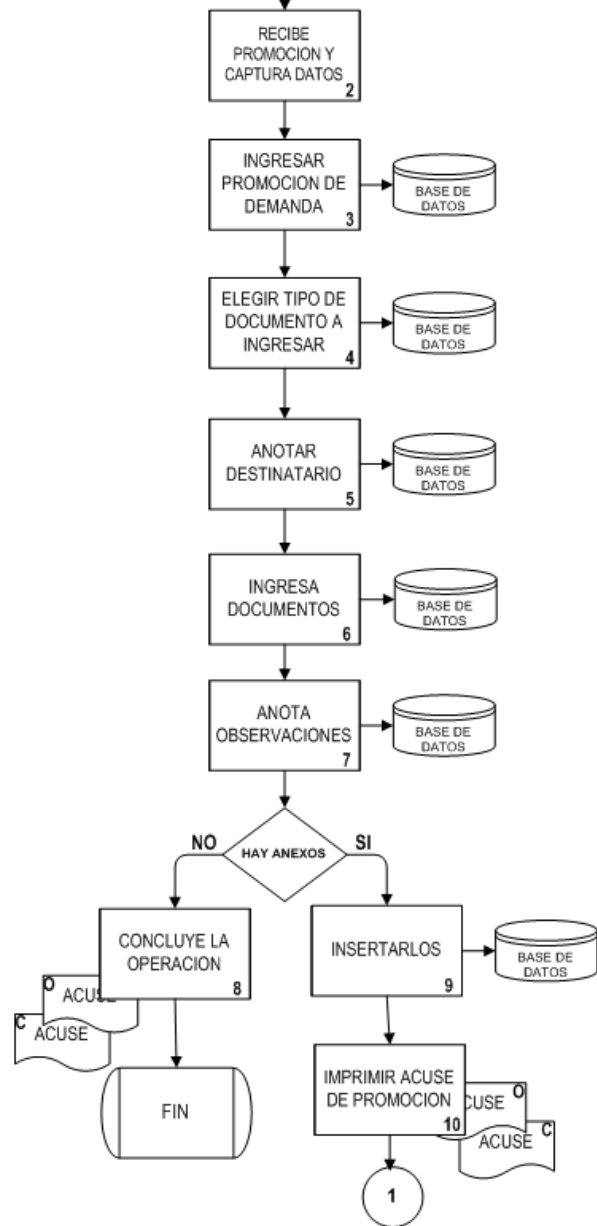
RECIBE PROMOCION Y CAPTURA DATOS 2

INGRESAR PROMOCION DE DEMANDA 3

BASE DE DATOS

ELEGIR TIPO DE DOCUMENTO A INGRESAR 4

BASE DE DATOS

ANOTAR DESTINATARIO 5

BASE DE DATOS

INGRESA DOCUMENTOS 6

BASE DE DATOS

ANOTA OBSERVACIONES 7

BASE DE DATOS

NO

HAY ANEXOS

SI

CONCLUYE LA OPERACION 8

O
ACUSE

C
ACUSE

FIN

INSERTARLOS 9

BASE DE DATOS

IMPRIMIR ACUSE DE PROMOCION 10

O
CUSE

C
ACUSE

1